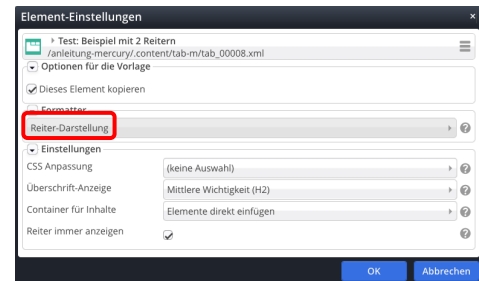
Element-Einstellungen

▸ Test: Beispiel mit 2 Reitern
/anleitung-mercury/.content/tab-m/tab_00008.xml

Optionen für die Vorlage

Dieses Element kopieren

Formatter

Reiter-Darstellung

Einstellungen

CSS Anpassung (keine Auswahl)

Überschrift-Anzeige Mittlere Wichtigkeit (H2)

Container für Inhalte Elemente direkt einfügen

Reiter immer anzeigen

OK Abbrechen